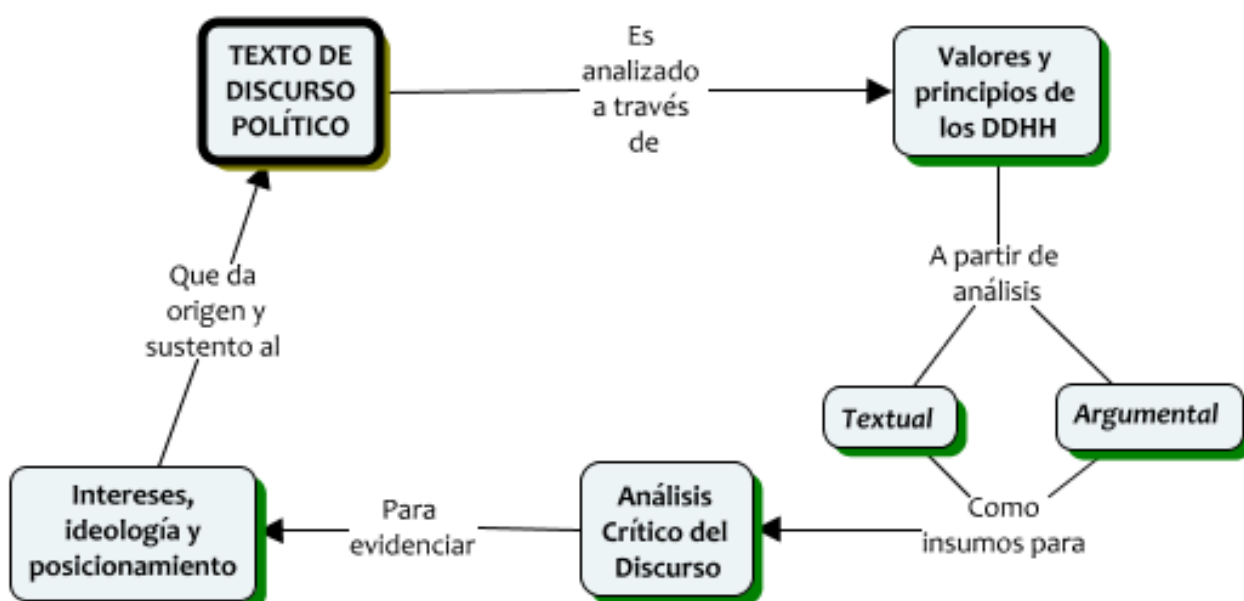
TEXTO DE DISCURSO POLÍTICO

Es analizado a través de

Valores y principios de los DDHH

A partir de análisis

Textual

Argumental

Como insumos para

Análisis Crítico del Discurso

Para evidenciar

Intereses, ideología y posicionamiento

Que da origen y sustento al